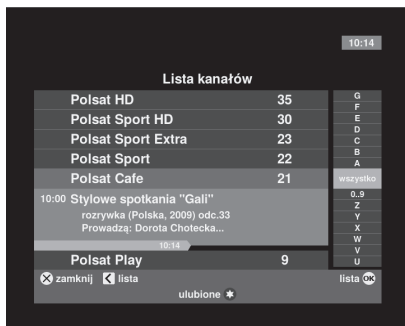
10:14

Lista kanałów

| Polsat HD | 35 |
|---|---|
| Polsat Sport HD | 30 |
| Polsat Sport Extra | 23 |
| Polsat Sport | 22 |
| Polsat Cafe | 21 |

10:00 Stylowe spotkania "Gali"
rozrywka (Polska, 2009) odc.33
Prowadzą: Dorota Chotecka...

10:14

| Polsat Play | 9 |
|---|---|

G
F
E
D
C
B
A
wszystko
0..9
Z
Y
X
W
V
U

zamknij lista
lista OK
ulubione